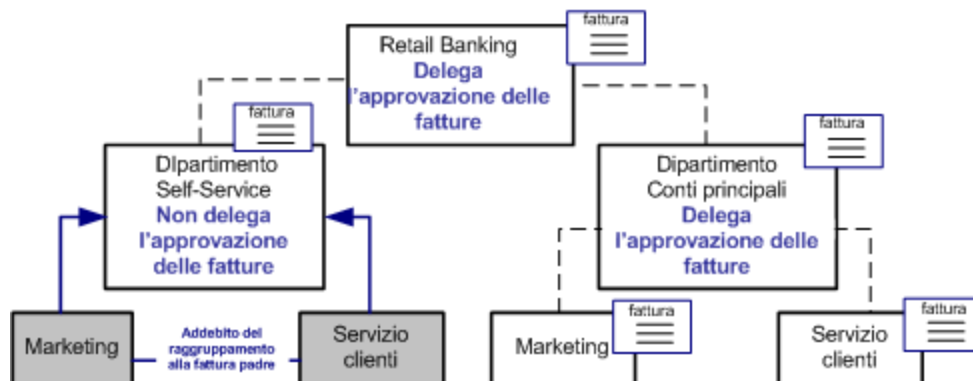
fattura

Retail Banking
Delega l'approvazione delle fatture

fattura

DIpartimento Self-Service
Non delega l'approvazione delle fatture

fattura

Dipartimento Conti principali
Delega l'approvazione delle fatture

Marketing

Addebito del raggruppamento alla fattura padre

Servizio clienti

fattura

Marketing

fattura

Servizio clienti